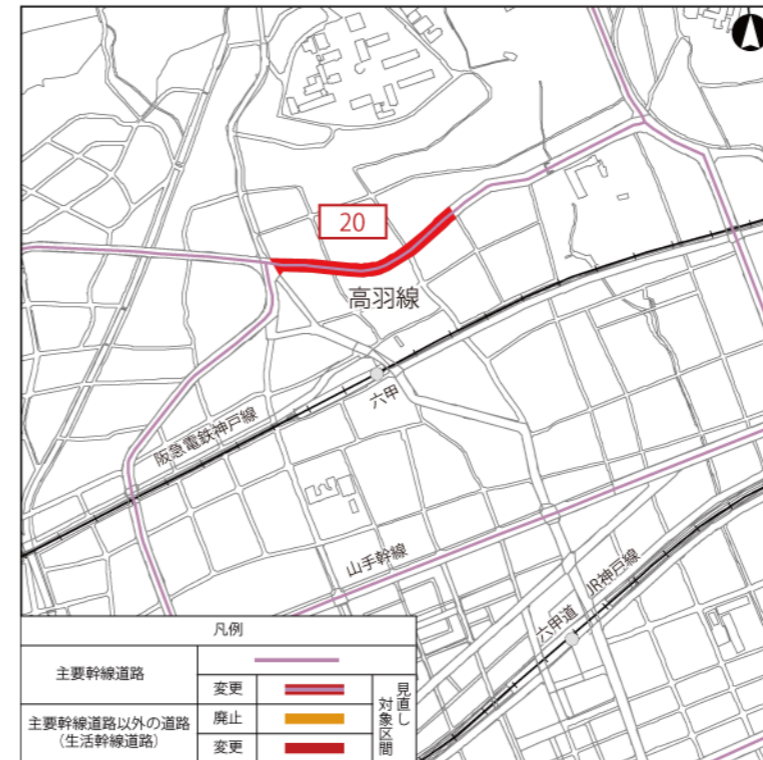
20

高羽線

六甲

阪急電鉄神戸線

山手幹線

六甲道

JR神戸線

| 凡例 | | | |
|---|---|---|---|
| 主要幹線道路 | | | |
| | 変更 | | 見直し対象区間 |
| 主要幹線道路以外の道路（生活幹線道路） | 廃止 | | |
| | 変更 | | |